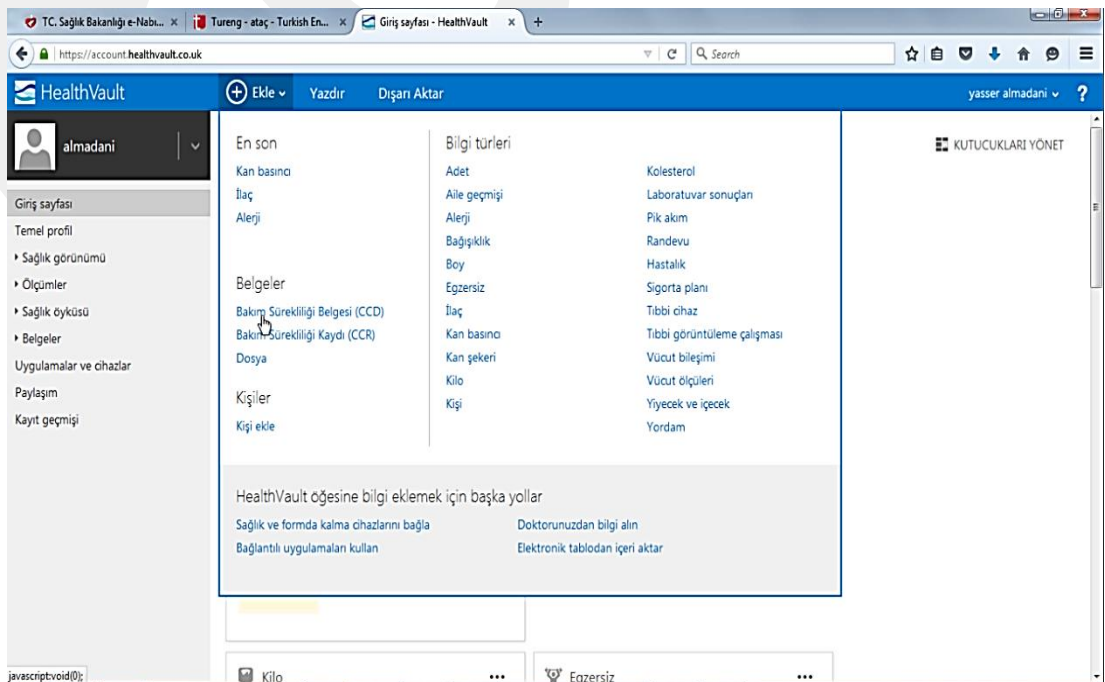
TC. Sağlık Bakanlığı e-Nabı... ×
Tureng - ataç - Turkish En... ×
Giriş sayfası - HealthVault ×
+

https://account.healthvault.co.uk
Search

HealthVault
Ekle
Yazdır
Dışarı Aktar
yasser almadani
?

almadani

Giriş sayfası
Temel profil
Sağlık görünümü
Ölçümler
Sağlık öyküsü
Belgeler
Uygulamalar ve cihazlar
Paylaşım
Kayıt geçmişi

En son
Kan basıncı
İlaç
Alerji

Belgeler
Bakım Sürekliliği Belgesi (CCD)
Bakım Sürekliliği Kaydı (CCR)
Dosya

Kişiler
Kişi ekle

Bilgi türleri
Adet
Aile geçmişi
Alerji
Bağışıklık
Boy
Egzersiz
İlaç
Kan basıncı
Kan şekeri
Kilo
Kişi

Kolesterol
Laboratuvar sonuçları
Pik akım
Randevu
Hastalık
Sigorta planı
Tıbbi cihaz
Tıbbi görüntüleme çalışması
Vücut bileşimi
Vücut ölçüleri
Yiyecek ve içecek
Yordam

KUTUCUKLARI YÖNET

HealthVault öğesine bilgi eklemek için başka yollar
Sağlık ve formda kalma cihazlarını bağla
Bağlantılı uygulamaları kullan
Doktorunuzdan bilgi alın
Elektronik tablodan içeri aktar

Kilo
Egzersiz

javascript:void(0);